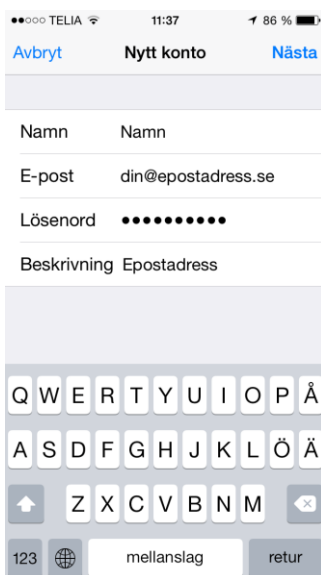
●●○○○ TELIA 11:37 86 %

Avbryt Nytt konto Nästa

Namn Namn

E-post din@epostadress.se

Lösenord ••••••••••

Beskrivning Epostadress

Q W E R T Y U I O P Å

A S D F G H J K L Ö Ä

Z X C V B N M

123 mellanslag retur